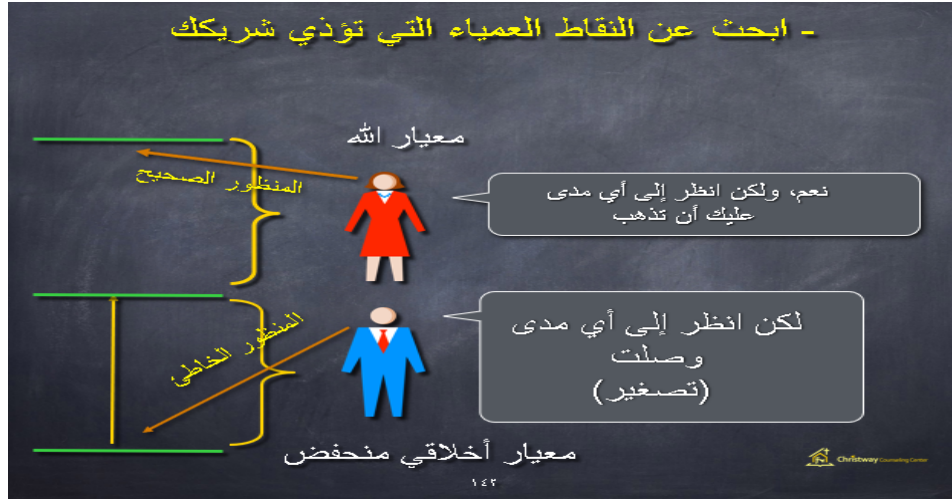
- ابحث عن النقاط العمياء التي تؤذي شريكك

معيار الله

المنظور الصحيح

نعم، ولكن انظر إلى أي مدى عليك أن تذهب

المنظور الخاطئ

لكن انظر إلى أي مدى وصلت (تصغير)

معيار أخلاقي منخفض

Christway Counseling Center

١٤٢